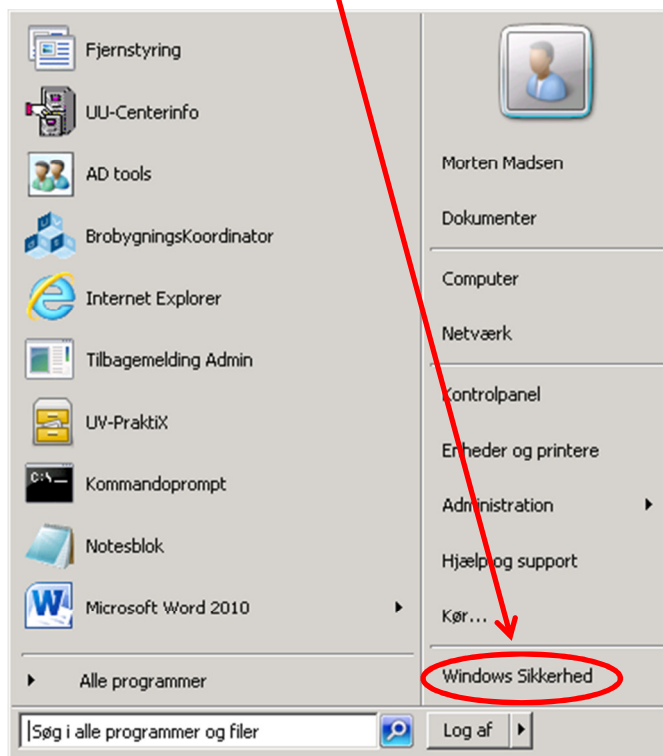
Fjernstyring
UU-Centerinfo
AD tools
BrobygningsKoordinator
Internet Explorer
Tilbagemelding Admin
UV-PraktiX
Kommandoprompt
Notesblok
Microsoft Word 2010
Alle programmer
Søg i alle programmer og filer

Morten Madsen
Dokumenter
Computer
Netværk
Kontrolpanel
Enheder og printere
Administration
Hjælp og support
Kør...
Windows Sikkerhed
Log af